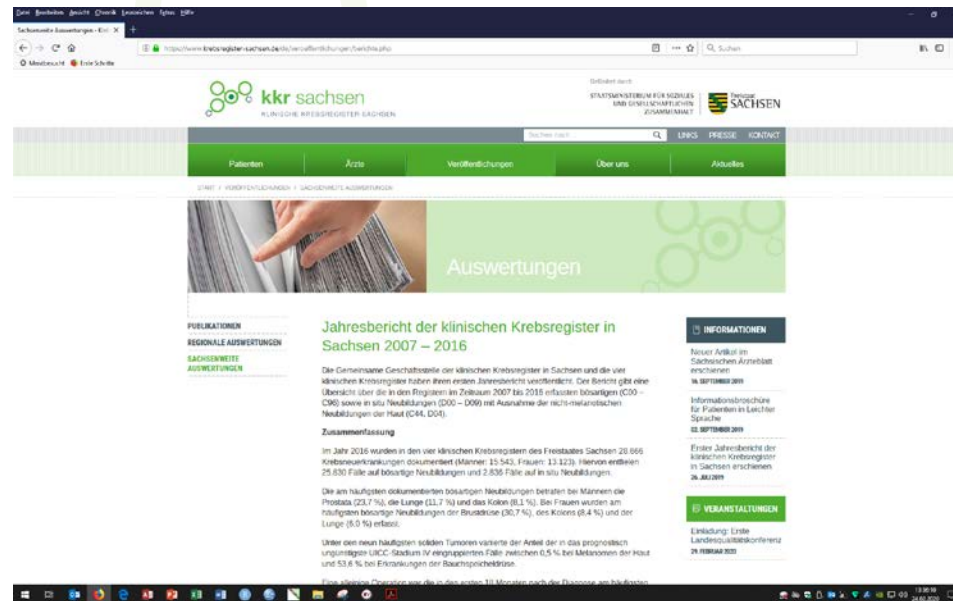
Datei Bearbeiten Ansicht Chronik Lesezeichen Extras Hilfe

Sachsenweite Auswertungen - Kli ×

https://www.krebsregister-sachsen.de/de/veroeffentlichungen/berichte.php

Suchen

Meistbesucht Erste Schritte

kkr sachsen
KLINISCHE KREBSREGISTER SACHSEN

Gefördert durch
STAATSMINISTERIUM FÜR SOZIALES UND GESELLSCHAFTLICHEN ZUSAMMENHALT

Freistaat SACHSEN

Suchen nach

LINKS PRESSE KONTAKT

Patienten | Ärzte | Veröffentlichungen | Über uns | Aktuelles

START / VERÖFFENTLICHUNGEN / SACHSENWEITE AUSWERTUNGEN

Auswertungen

PUBLIKATIONEN
REGIONALE AUSWERTUNGEN
SACHSENWEITE AUSWERTUNGEN

Jahresbericht der klinischen Krebsregister in Sachsen 2007 – 2016

Die Gemeinsame Geschäftsstelle der klinischen Krebsregister in Sachsen und die vier klinischen Krebsregister haben ihren ersten Jahresbericht veröffentlicht. Der Bericht gibt eine Übersicht über die in den Registern im Zeitraum 2007 bis 2016 erfassten bösartigen (C00 – C96) sowie in situ Neubildungen (D00 – D09) mit Ausnahme der nicht-melanotischen Neubildungen der Haut (C44, D04).

Zusammenfassung

Im Jahr 2016 wurden in den vier klinischen Krebsregistern des Freistaates Sachsen 28.666 Krebsneuerkrankungen dokumentiert (Männer: 15.543, Frauen: 13.123). Hiervon entfielen 25.830 Fälle auf bösartige Neubildungen und 2.836 Fälle auf in situ Neubildungen.

Die am häufigsten dokumentierten bösartigen Neubildungen betrafen bei Männern die Prostata (23,7 %), die Lunge (11,7 %) und das Kolon (8,1 %). Bei Frauen wurden am häufigsten bösartige Neubildungen der Brustdrüse (30,7 %), des Kolons (8,4 %) und der Lunge (8,0 %) erfasst.

Unter den neun häufigsten soliden Tumoren variierte der Anteil der in das prognostisch ungünstigste UICC-Stadium IV eingruppierten Fälle zwischen 0,5 % bei Melanomen der Haut und 53,6 % bei Erkrankungen der Bauchspeicheldrüse.

Eine alleinige Operation war die in den ersten 18 Monaten nach der Diagnose am häufigsten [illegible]

INFORMATIONEN

Neuer Artikel im Sächsischen Ärzteblatt erschienen
16. SEPTEMBER 2019

Informationsbroschüre für Patienten in Leichter Sprache
02. SEPTEMBER 2019

Erster Jahresbericht der klinischen Krebsregister in Sachsen erschienen
26. JULI 2019

VERANSTALTUNGEN

Einladung: Erste Landesqualitätskonferenz
29. FEBRUAR 2020

13:30:18
24.02.2020